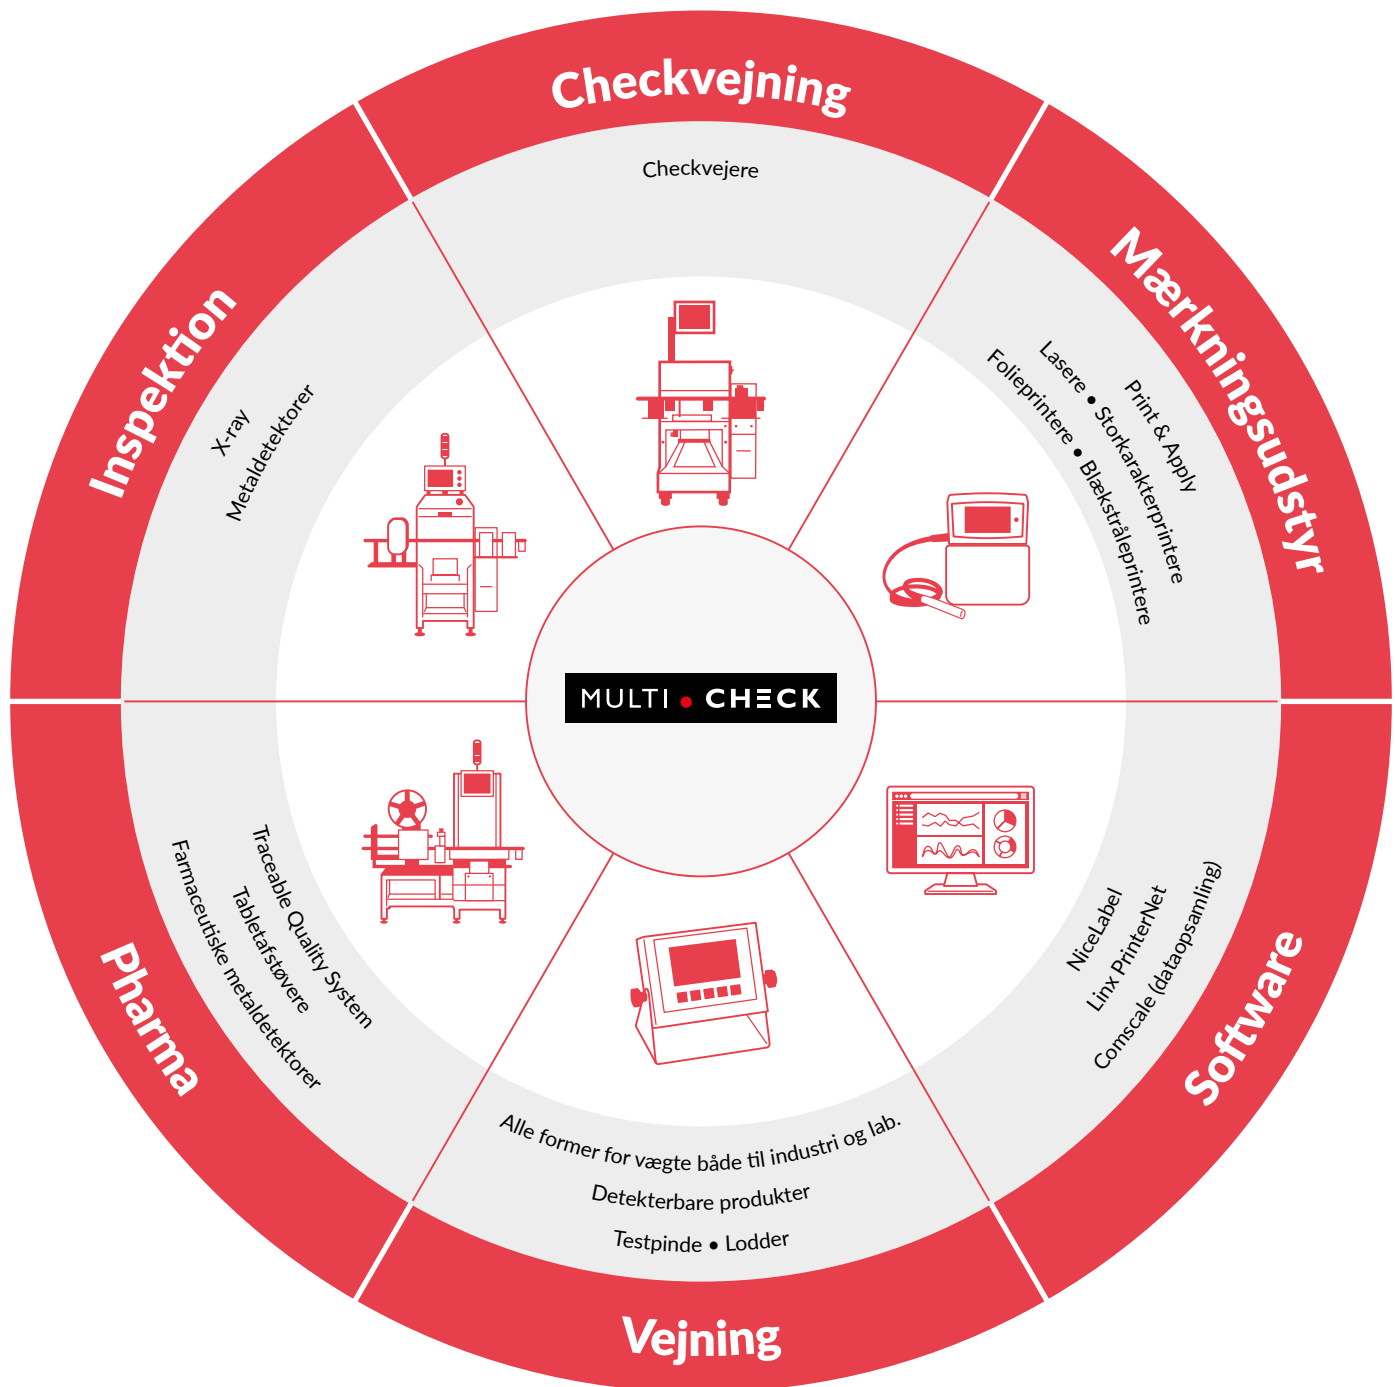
Checkvejning

Checkvejere

Mærkningsudstyr

Print & Apply

Lasere • Storkarakterprintere

Folieprintere • Blækstråleprintere

Software

NiceLabel

Linx PrinterNet

Comscale (dataopsamling)

Vejning

Alle former for vægte både til industri og lab.

Detekterbare produkter

Testpinde • Lodder

Pharma

Traceable Quality System

Tabletafstøvere

Farmaceutiske metaldetektorer

Inspektion

X-ray

Metaldetektorer

MULTI • CHECK